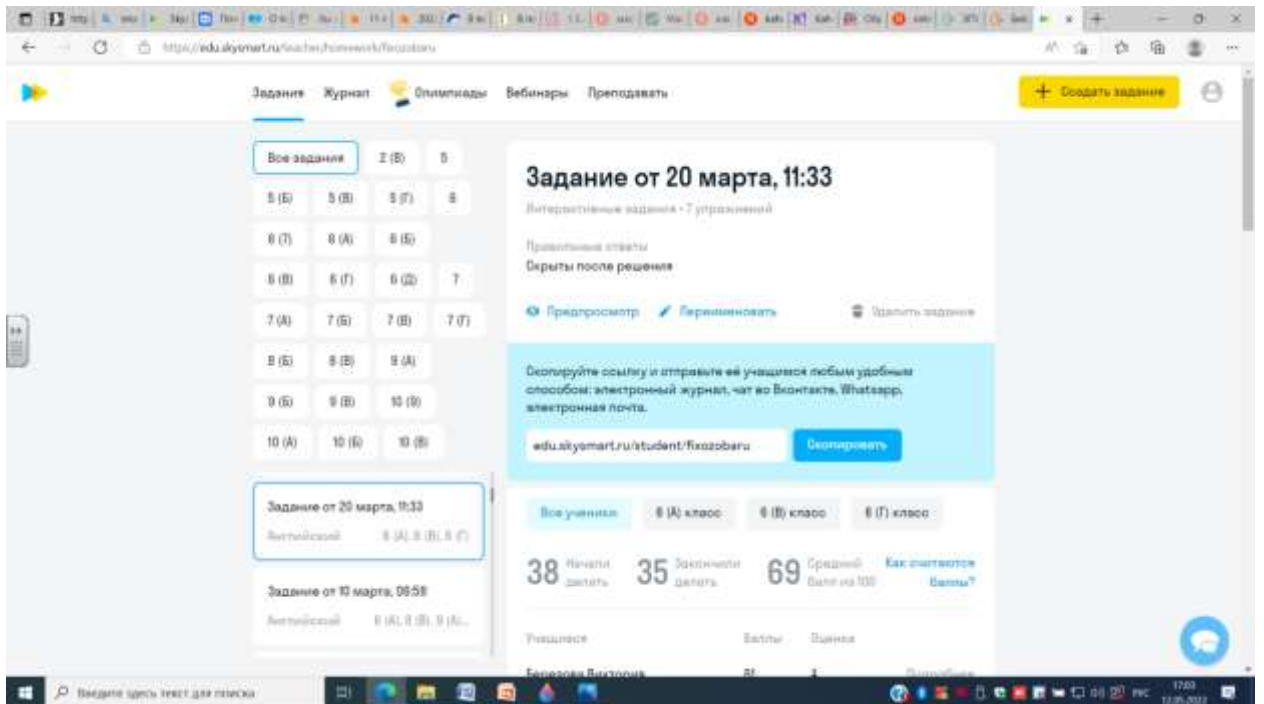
https://edu.skysmart.ru/teacher/homework/fixozobaru

Задания Журнал Олимпиады Вебинары Преподавать

+ Создать задание

Все задания 2 (В) 5
5 (Б) 5 (В) 5 (Г) 6
6 (Г) 6 (А) 6 (Б)
6 (В) 6 (Г) 6 (Д) 7
7 (А) 7 (Б) 7 (В) 7 (Г)
8 (Б) 8 (В) 9 (А)
9 (Б) 9 (В) 10 (В)
10 (А) 10 (Б) 10 (В)

Задание от 20 марта, 11:33
Английский 6 (А), 6 (В), 6 (Г)

Задание от 10 марта, 06:58
Английский 6 (А), 6 (В), 9 (А)...

Задание от 20 марта, 11:33
Интерактивные задания • 7 упражнений

Правильные ответы
Скрыты после решения

Предпросмотр Переименовать Удалить задание

Скопируйте ссылку и отправьте её учащимся любым удобным способом: электронный журнал, чат во Вконтакте, Whatsapp, электронная почта.

edu.skysmart.ru/student/fixozobaru Скопировать

Все ученики 6 (А) класс 6 (В) класс 6 (Г) класс

38 Начали делать 35 Закончили делать 69 Средний балл из 100 Как считаются баллы?

Учащиеся Баллы Оценка

Березова Виктория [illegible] 3 Подробнее

Введите здесь текст для поиска

17:03